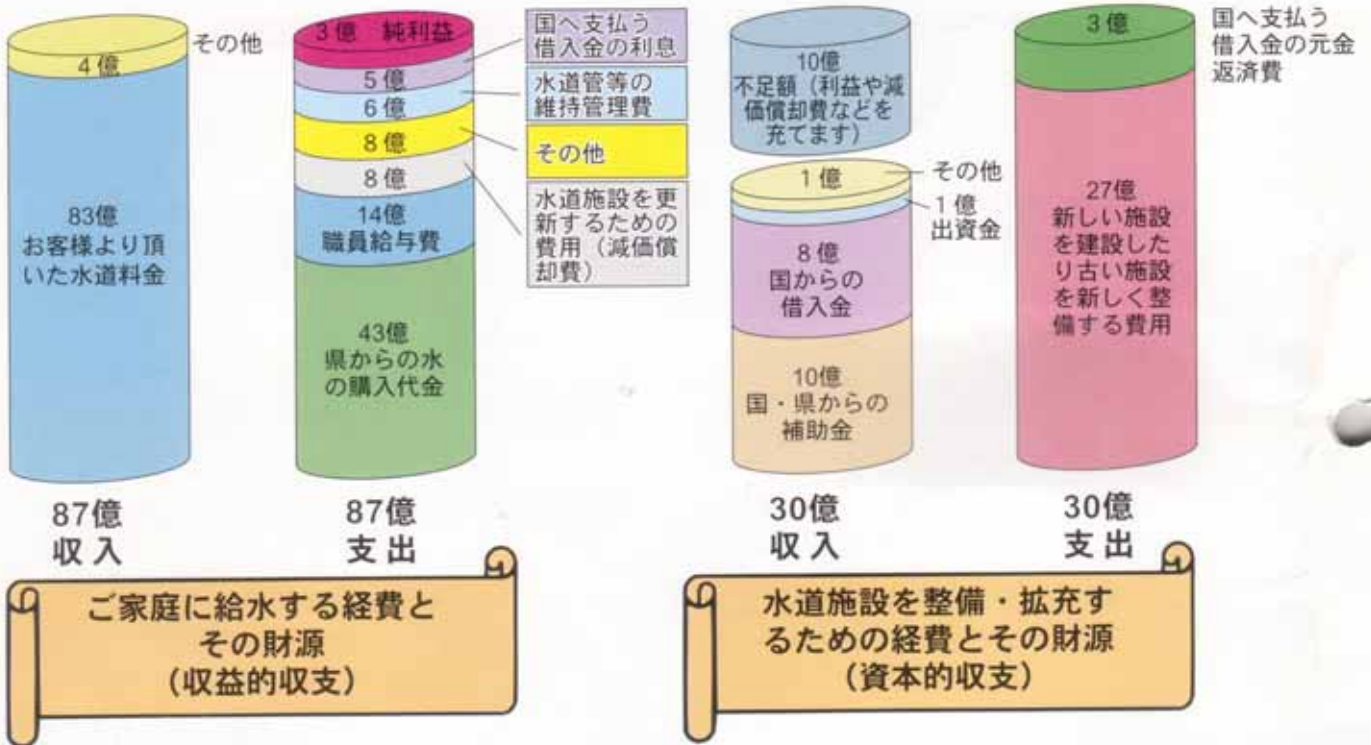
その他
4億
83億
お客様より頂いた水道料金

3億 純利益
5億
6億
8億
8億
14億
職員給与費
43億
県からの水の購入代金

国へ支払う借入金の利息
水道管等の維持管理費
その他
水道施設を更新するための費用（減価償却費）

87億
収入

87億
支出

ご家庭に給水する経費とその財源
（収益的収支）

10億
不足額（利益や減価償却費などを充てます）

1億
その他
1億
出資金
8億
国からの借入金
10億
国・県からの補助金

3億
国へ支払う借入金の元金返済費
27億
新しい施設を建設したり古い施設を新しく整備する費用

30億
収入

30億
支出

水道施設を整備・拡充するための経費とその財源
（資本的収支）